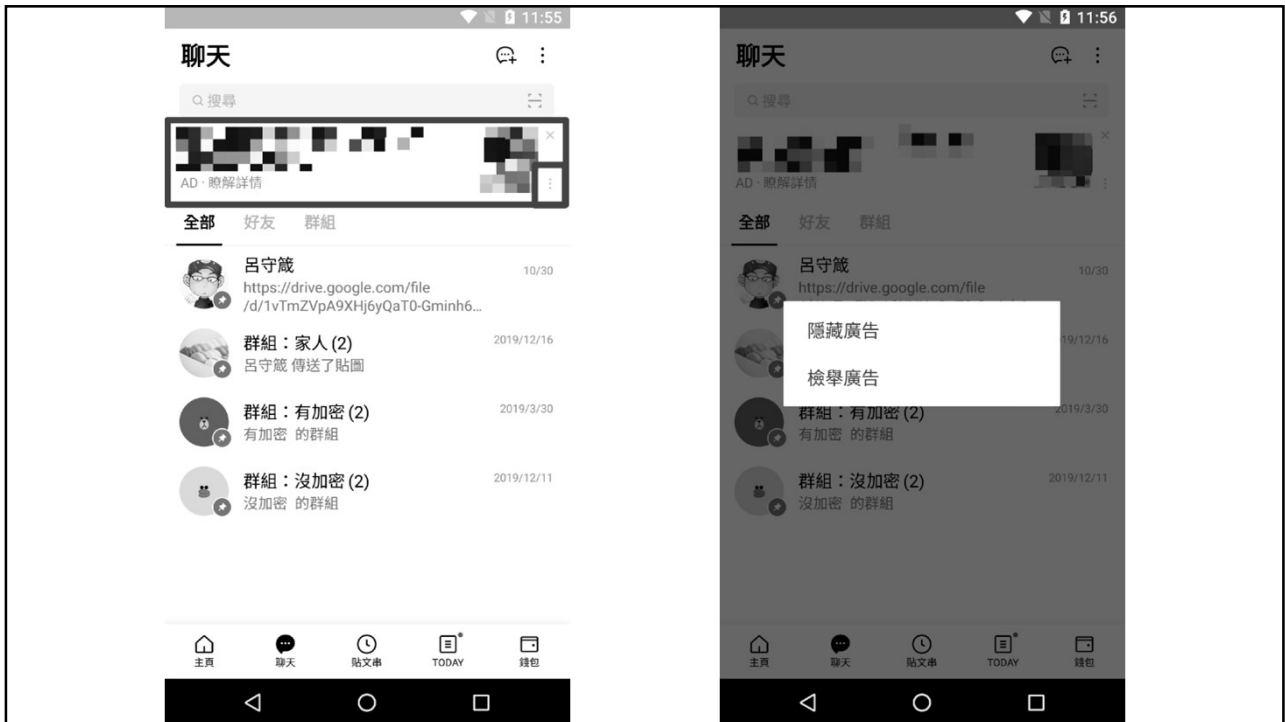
11:55

聊天

搜尋

AD · 瞭解詳情

全部 好友 群組

呂守箴
https://drive.google.com/file/d/1vTmZVpA9XHj6yQaT0-Gminh6...
10/30

群組：家人 (2)
呂守箴 傳送了貼圖
2019/12/16

群組：有加密 (2)
有加密 的群組
2019/3/30

群組：沒加密 (2)
沒加密 的群組
2019/12/11

主頁 聊天 貼文串 TODAY 錢包

11:56

聊天

搜尋

AD · 瞭解詳情

全部 好友 群組

呂守箴
https://drive.google.com/file
10/30

隱藏廣告

檢舉廣告

19/12/16

群組：有加密 (2)
有加密 的群組
2019/3/30

群組：沒加密 (2)
沒加密 的群組
2019/12/11

主頁 聊天 貼文串 TODAY 錢包